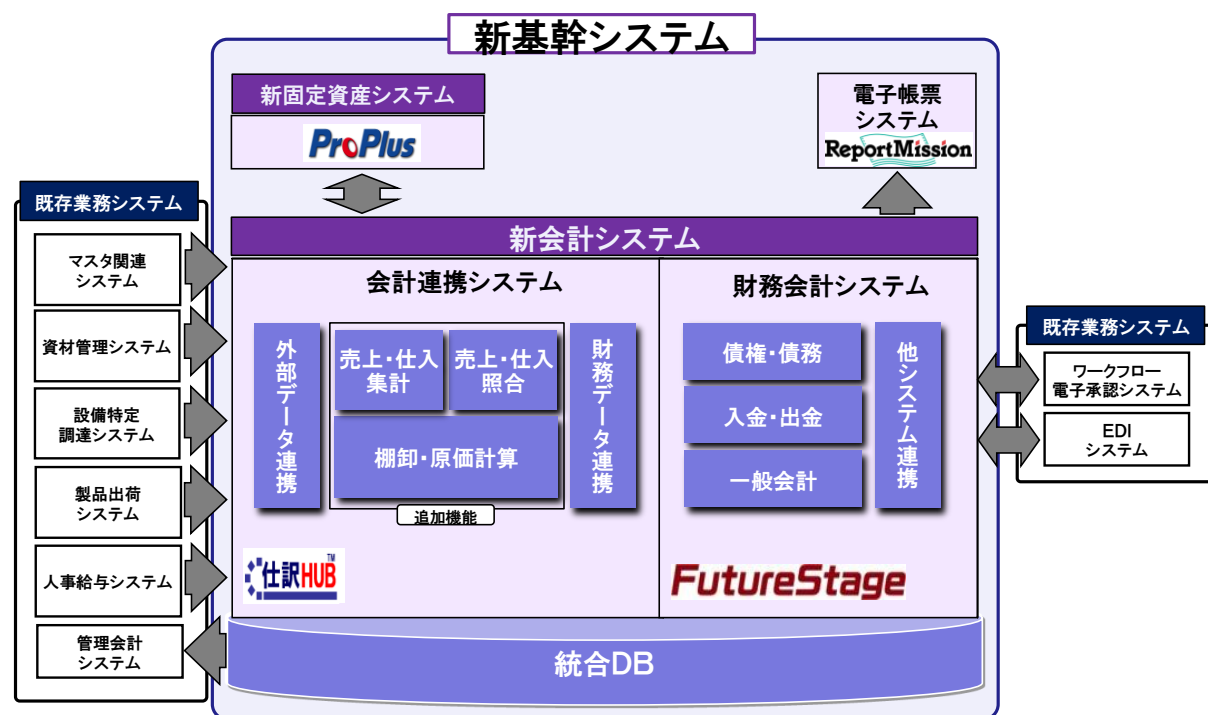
新基幹システム

新固定資産システム

ProPlus

電子帳票システム

ReportMission

既存業務システム

マスタ関連システム

資材管理システム

設備特定調達システム

製品出荷システム

人事給与システム

管理会計システム

新会計システム

会計連携システム

外部データ連携

売上・仕入集計

売上・仕入照合

棚卸・原価計算

追加機能

財務データ連携

仕訳HUB

財務会計システム

債権・債務

入金・出金

一般会計

他システム連携

FutureStage

既存業務システム

ワークフロー電子承認システム

EDIシステム

統合DB